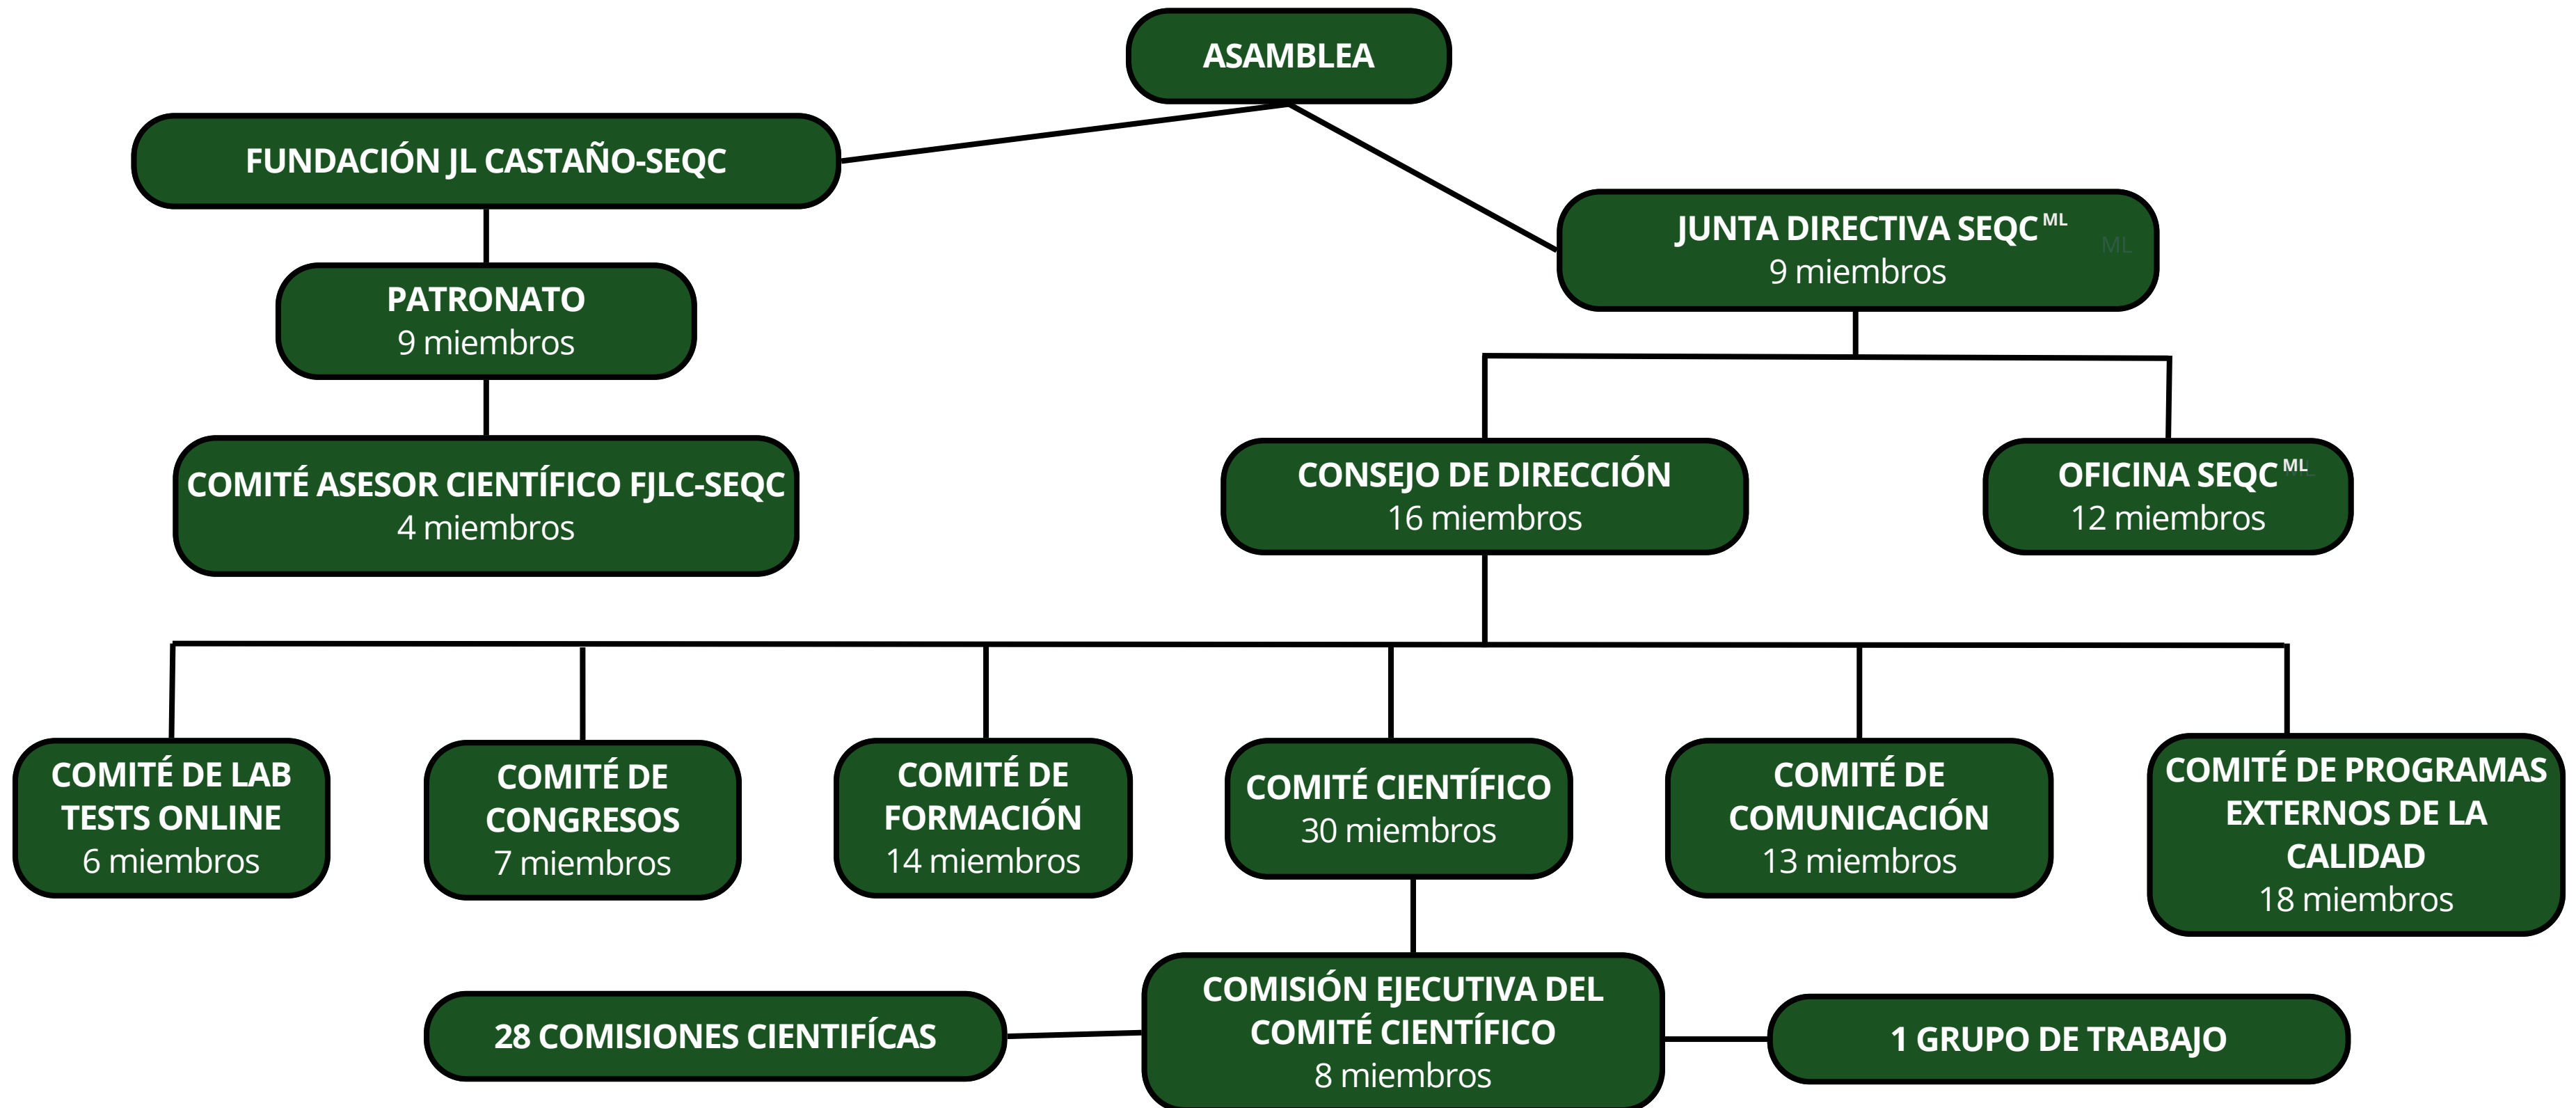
ASAMBLEA

FUNDACIÓN JL CASTAÑO-SEQC

PATRONATO
9 miembros

COMITÉ ASESOR CIENTÍFICO FJLC-SEQC
4 miembros

JUNTA DIRECTIVA SEQC$^{ML}$
9 miembros

CONSEJO DE DIRECCIÓN
16 miembros

OFICINA SEQC$^{ML}$
12 miembros

COMITÉ DE LAB TESTS ONLINE
6 miembros

COMITÉ DE CONGRESOS
7 miembros

COMITÉ DE FORMACIÓN
14 miembros

COMITÉ CIENTÍFICO
30 miembros

COMITÉ DE COMUNICACIÓN
13 miembros

COMITÉ DE PROGRAMAS EXTERNOS DE LA CALIDAD
18 miembros

28 COMISIONES CIENTIFÍCAS

COMISIÓN EJECUTIVA DEL COMITÉ CIENTÍFICO
8 miembros

1 GRUPO DE TRABAJO